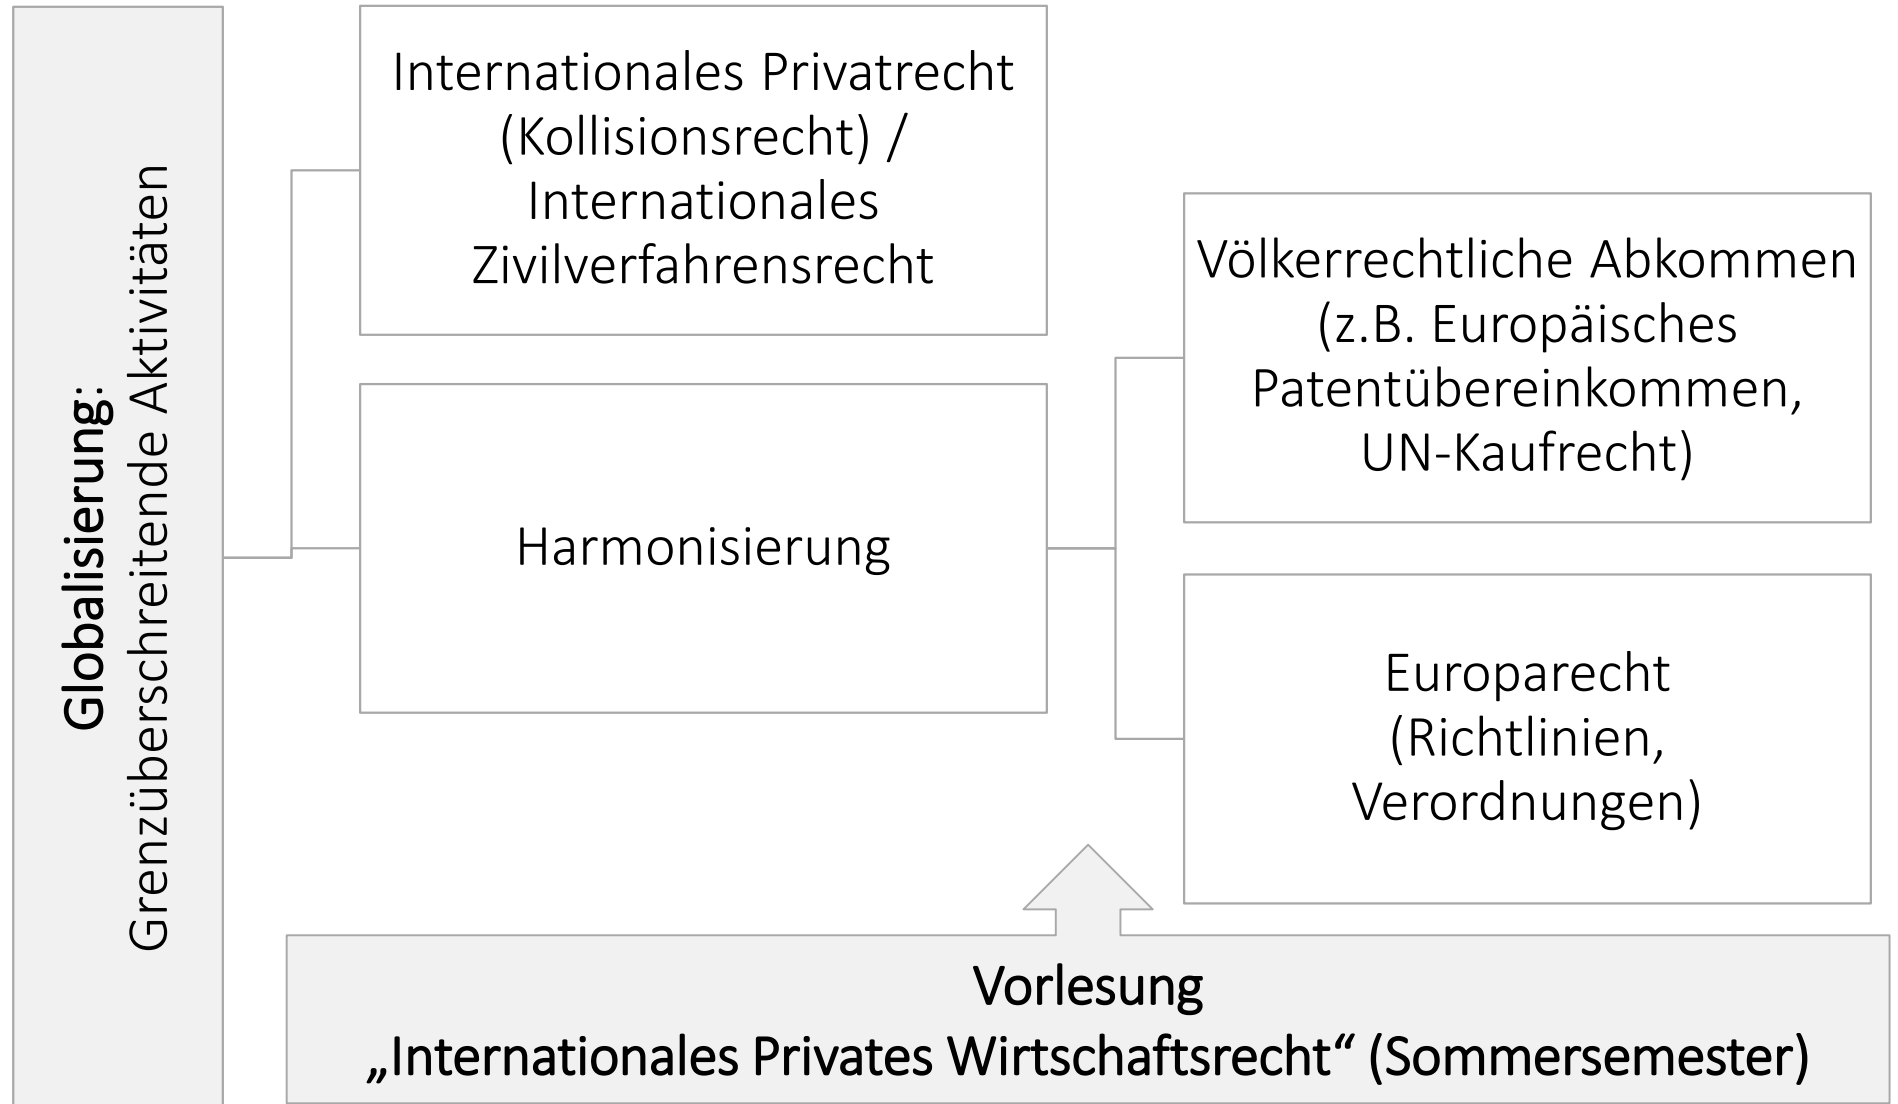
Globalisierung:
Grenzüberschreitende Aktivitäten

Internationales Privatrecht (Kollisionsrecht) / Internationales Zivilverfahrensrecht

Harmonisierung

Völkerrechtliche Abkommen (z.B. Europäisches Patentübereinkommen, UN-Kaufrecht)

Europarecht (Richtlinien, Verordnungen)

Vorlesung
„Internationales Privates Wirtschaftsrecht“ (Sommersemester)